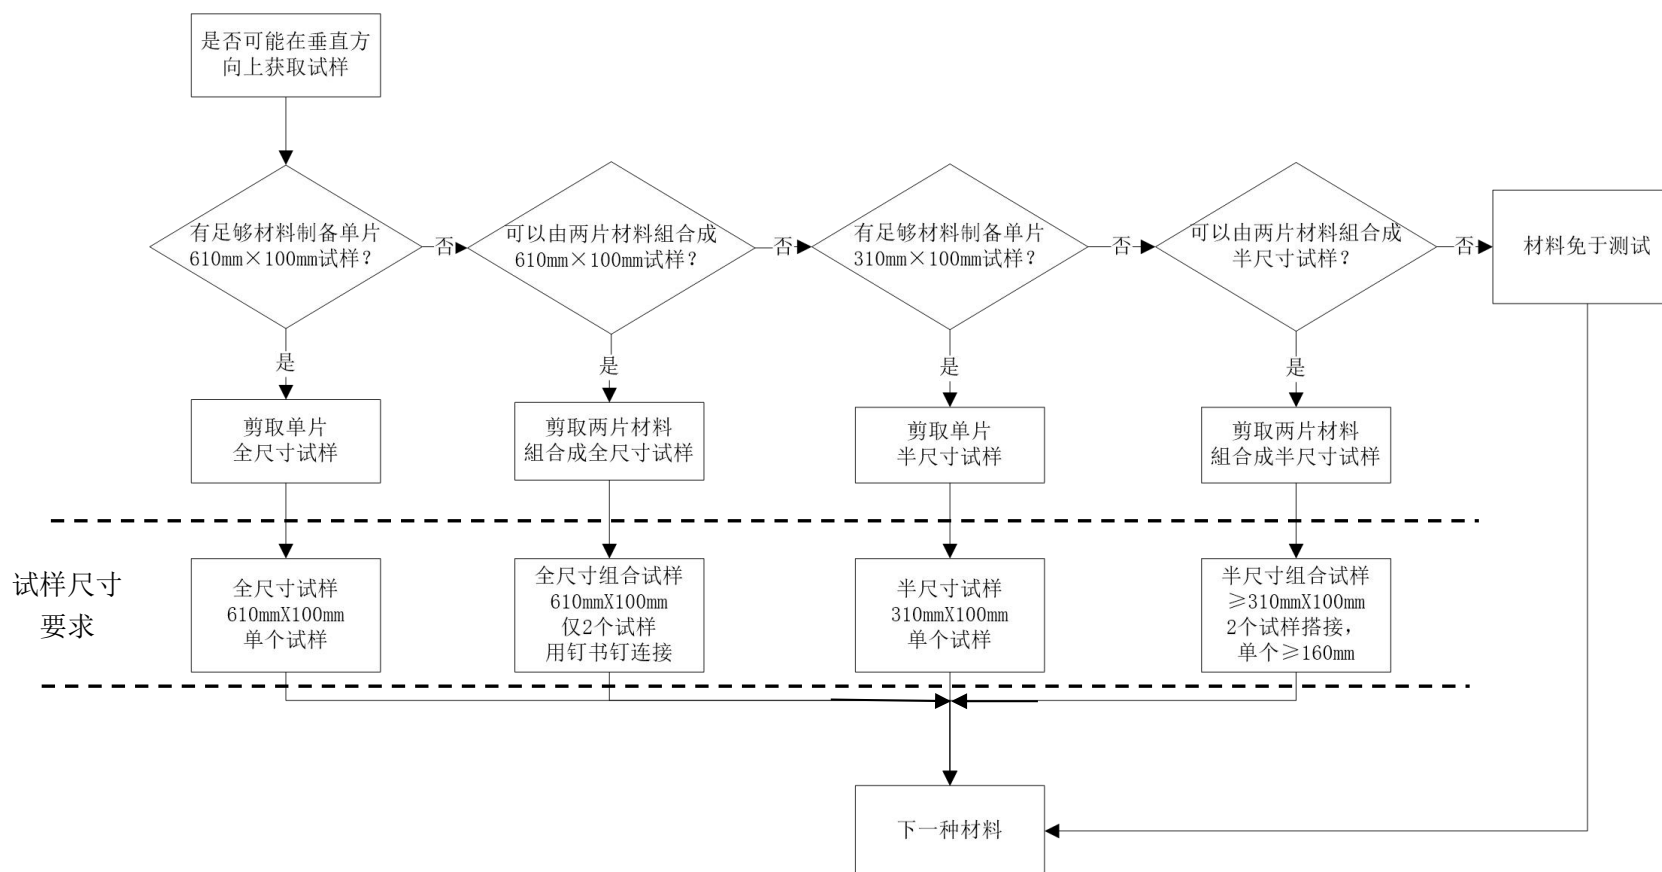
是否可能在垂直方向上获取试样

有足够材料制备单片610mm×100mm试样？

否

可以由两片材料组合成610mm×100mm试样？

否

有足够材料制备单片310mm×100mm试样？

否

可以由两片材料组合成半尺寸试样？

否

材料免于测试

是

剪取单片全尺寸试样

是

剪取两片材料組合成全尺寸试样

是

剪取单片半尺寸试样

是

剪取两片材料组合成半尺寸试样

试样尺寸要求

全尺寸试样
610mmX100mm
单个试样

全尺寸组合试样
610mmX100mm
仅2个试样
用钉书钉连接

半尺寸试样
310mmX100mm
单个试样

半尺寸组合试样
≥310mmX100mm
2个试样搭接，
单个≥160mm

下一种材料